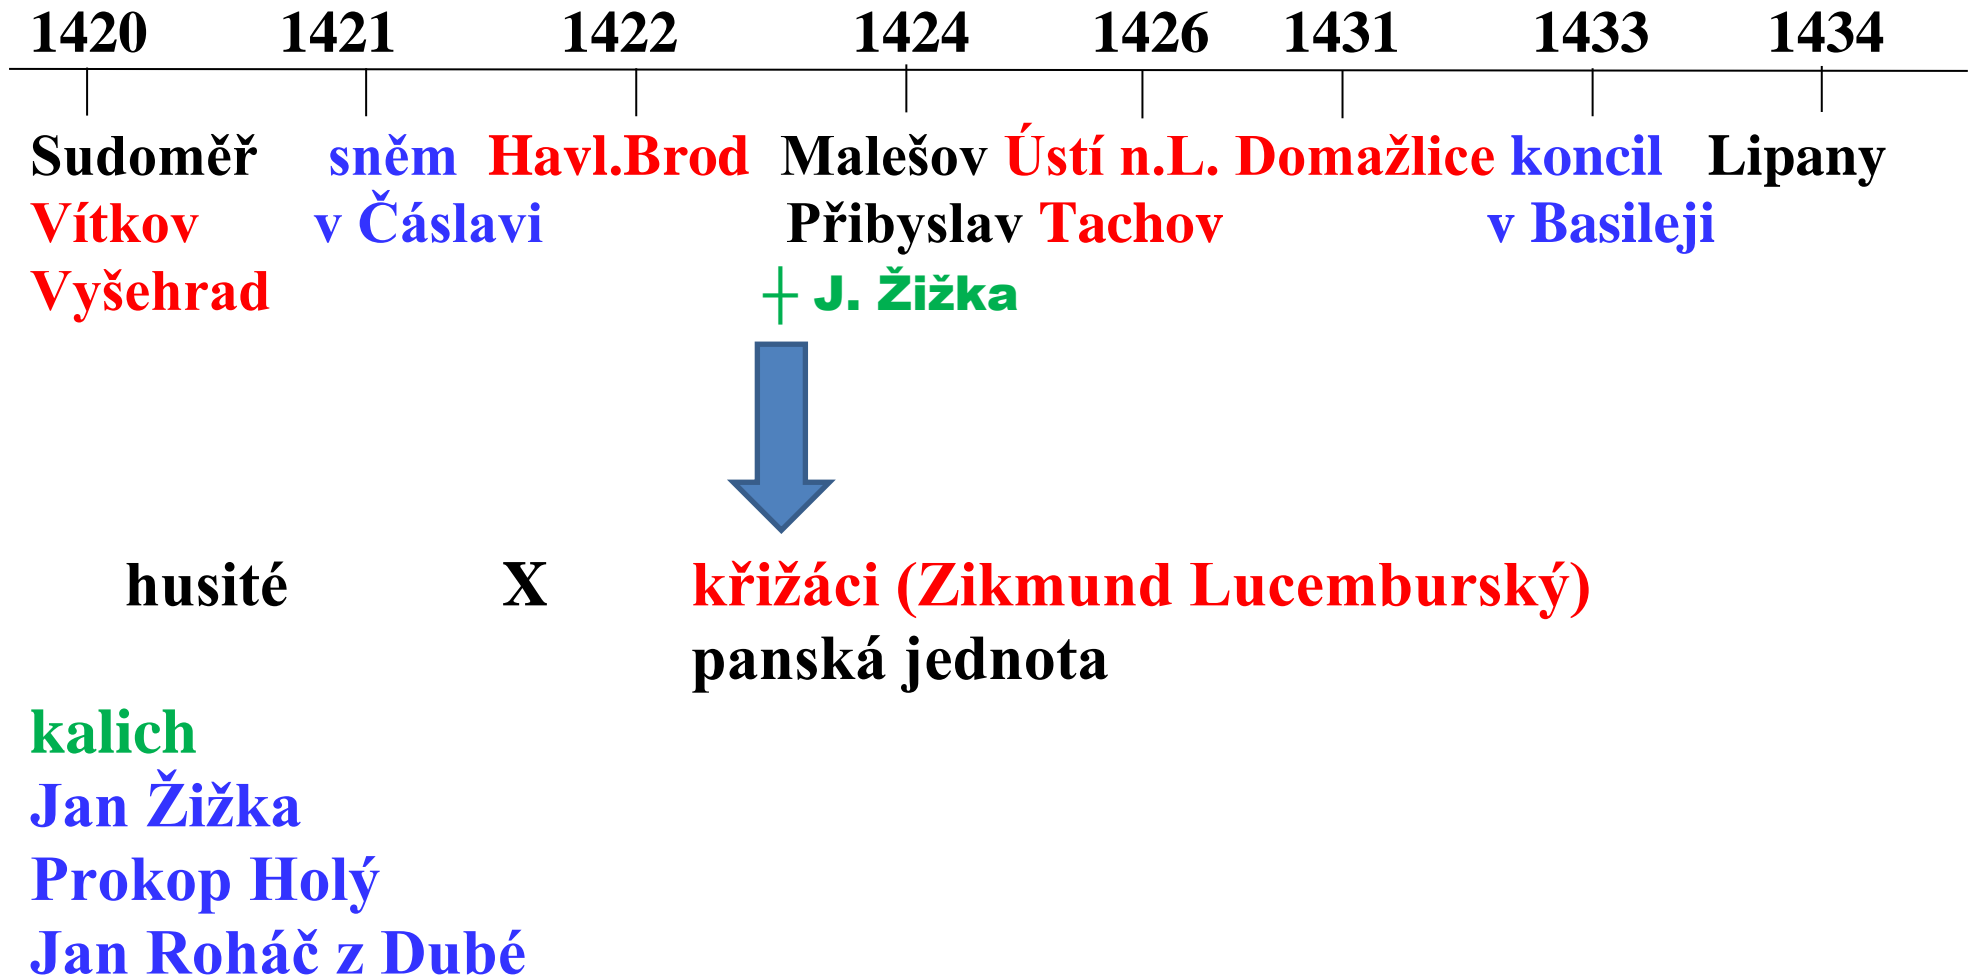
| 1420 | 1421 | 1422 | 1424 | 1426 | 1431 | 1433 | 1434 |
|---|---|---|---|---|---|---|---|
| Sudoměř Vítkov Vyšehrad | sněm v Čáslavi | Havl.Brod | Malešov Přibyslav + J. Žižka | Ústí n.L. Tachov | Domažlice | koncil v Basileji | Lipany |

husité X křižáci (Zikmund Lucemburský)
panská jednota

kalich
Jan Žižka
Prokop Holý
Jan Roháč z Dubé